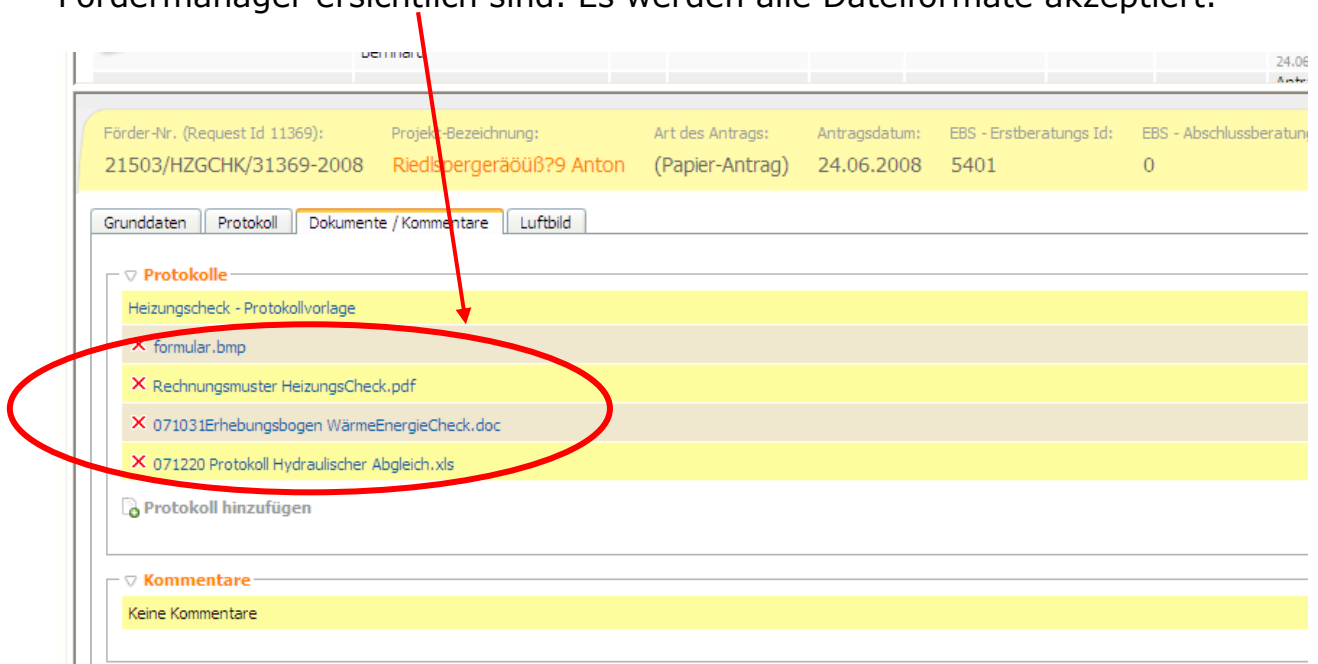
Fördermanager ersichtlich sind. Es werden alle Dateiformate akzeptiert.

Bernhard

24.06

Antr

| Förder-Nr. (Request Id 11369): | Projekt-Bezeichnung: | Art des Antrags: | Antragsdatum: | EBS - Erstberatungs Id: | EBS - Abschlussberatung |
|---|---|---|---|---|---|
| 21503/HZGCHK/31369-2008 | Riedlspergeräöüß?9 Anton | (Papier-Antrag) | 24.06.2008 | 5401 | 0 |

Grunddaten | Protokoll | Dokumente / Kommentare | Luftbild

▽ Protokolle

Heizungscheck - Protokollvorlage

× formular.bmp

× Rechnungsmuster HeizungsCheck.pdf

× 071031Erhebungsbogen WärmeEnergieCheck.doc

× 071220 Protokoll Hydraulischer Abgleich.xls

Protokoll hinzufügen

▽ Kommentare

Keine Kommentare